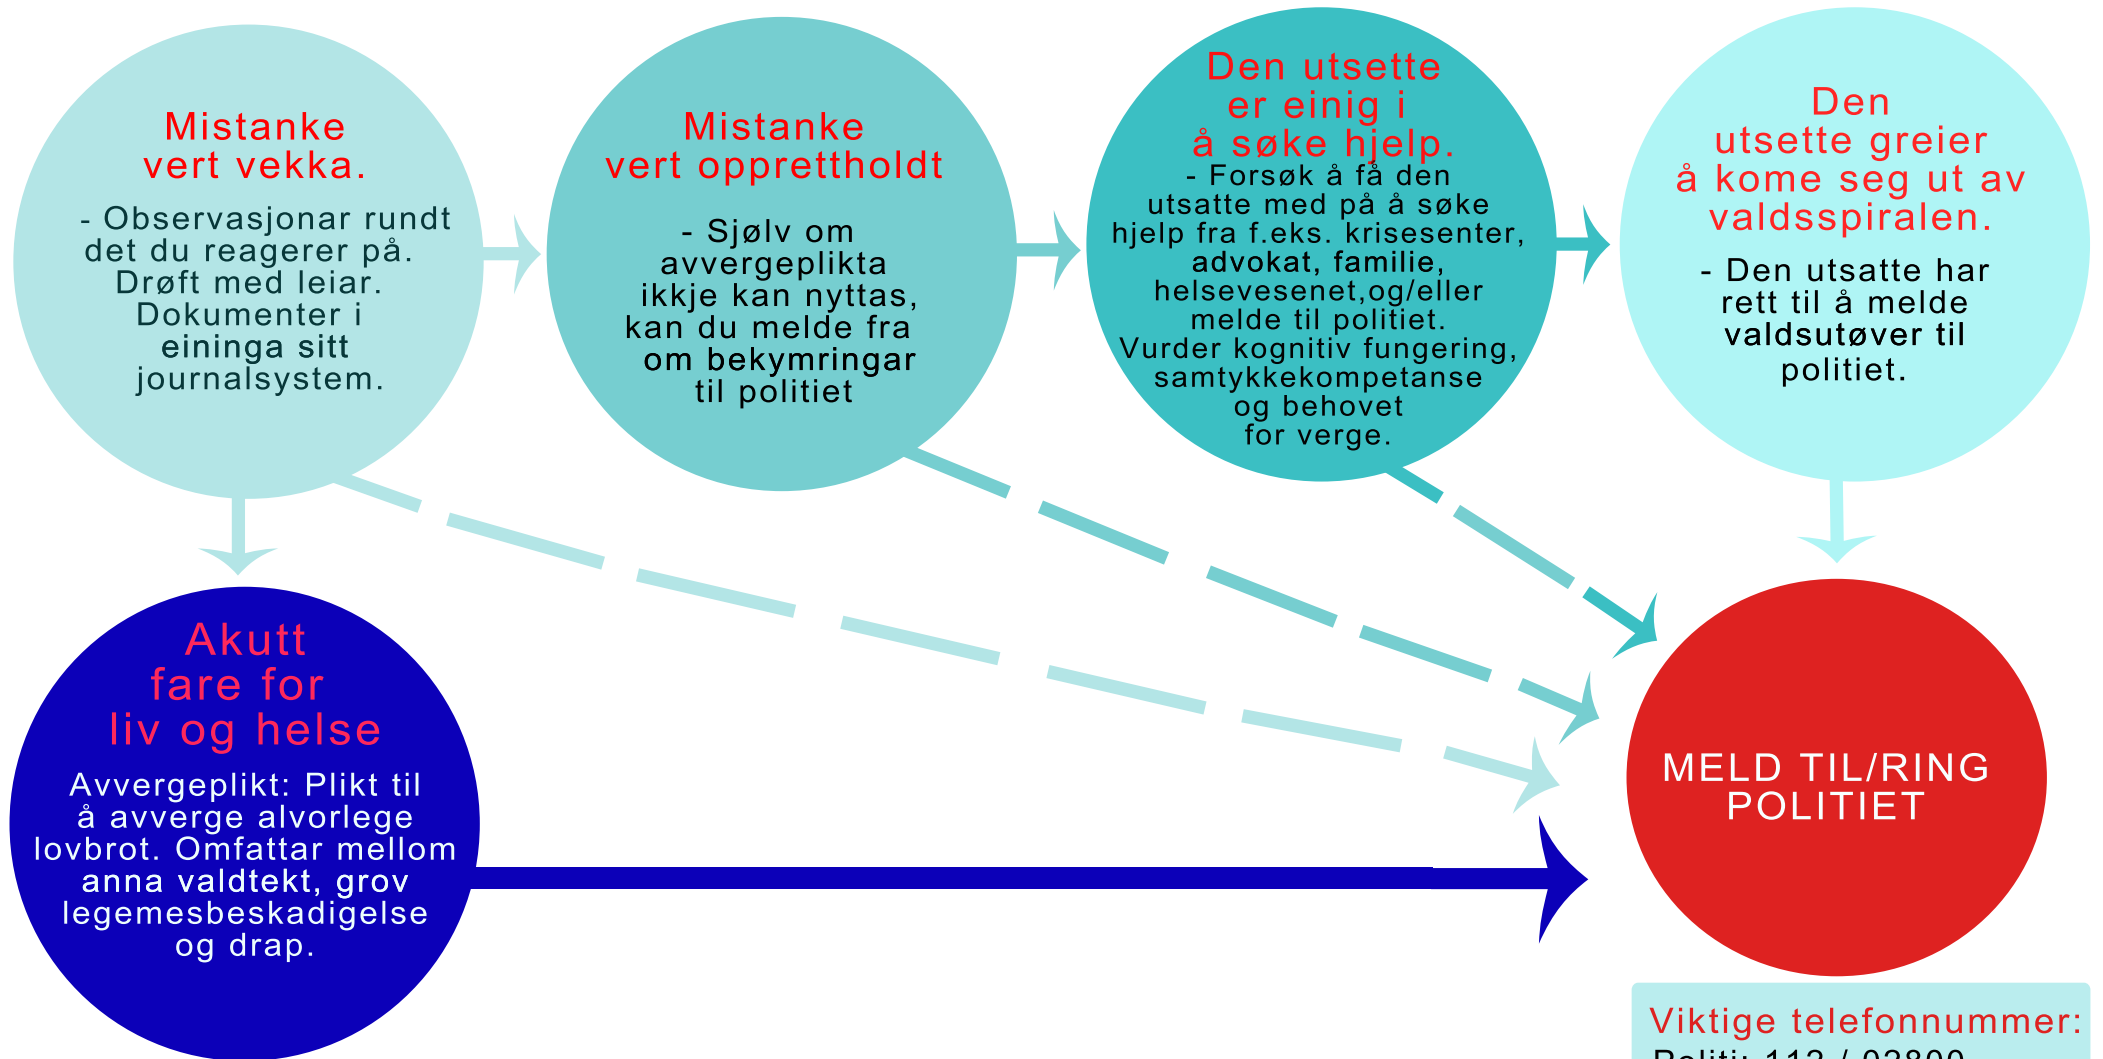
Mistanke vert vekka.

- Observasjonar rundt det du reagerer på. Drøft med leiar. Dokumenter i eininga sitt journalsystem.

Mistanke vert opprettholdt

- Sjølv om avvergeplikta ikkje kan nyttas, kan du melde fra om bekymringar til politiet

Den utsette er einig i å søke hjelp.

- Forsøk å få den utsatte med på å søke hjelp fra f.eks. krisesenter, advokat, familie, helsevesenet,og/eller melde til politiet. Vurder kognitiv fungering, samtykkekompetanse og behovet for verge.

Den utsette greier å kome seg ut av valdsspiralen.

- Den utsatte har rett til å melde valdsutøver til politiet.

Akutt fare for liv og helse

Avvergeplikt: Plikt til å avverge alvorlege lovbrot. Omfattar mellom anna valdtekt, grov legemesbeskadigelse og drap.

MELD TIL/RING POLITIET

Viktige telefonnummer:
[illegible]